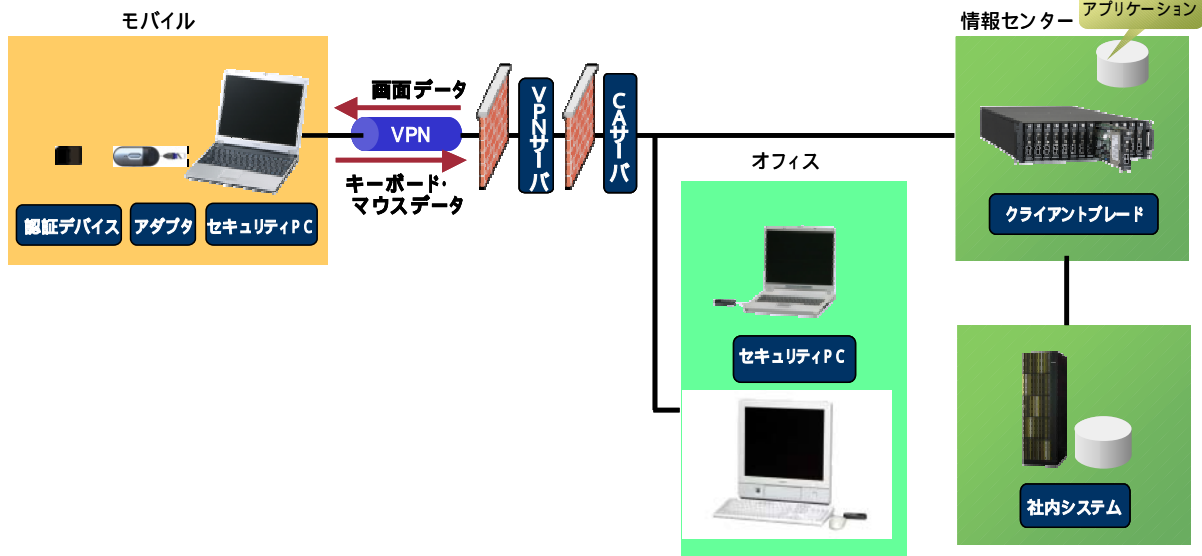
モバイル

認証デバイス

アダプタ

セキュリティPC

画面データ

VPN

キーボード・マウスデータ

VPNサーバ

CAサーバ

オフィス

セキュリティPC

情報センター

アプリケーション

クライアントブレード

社内システム